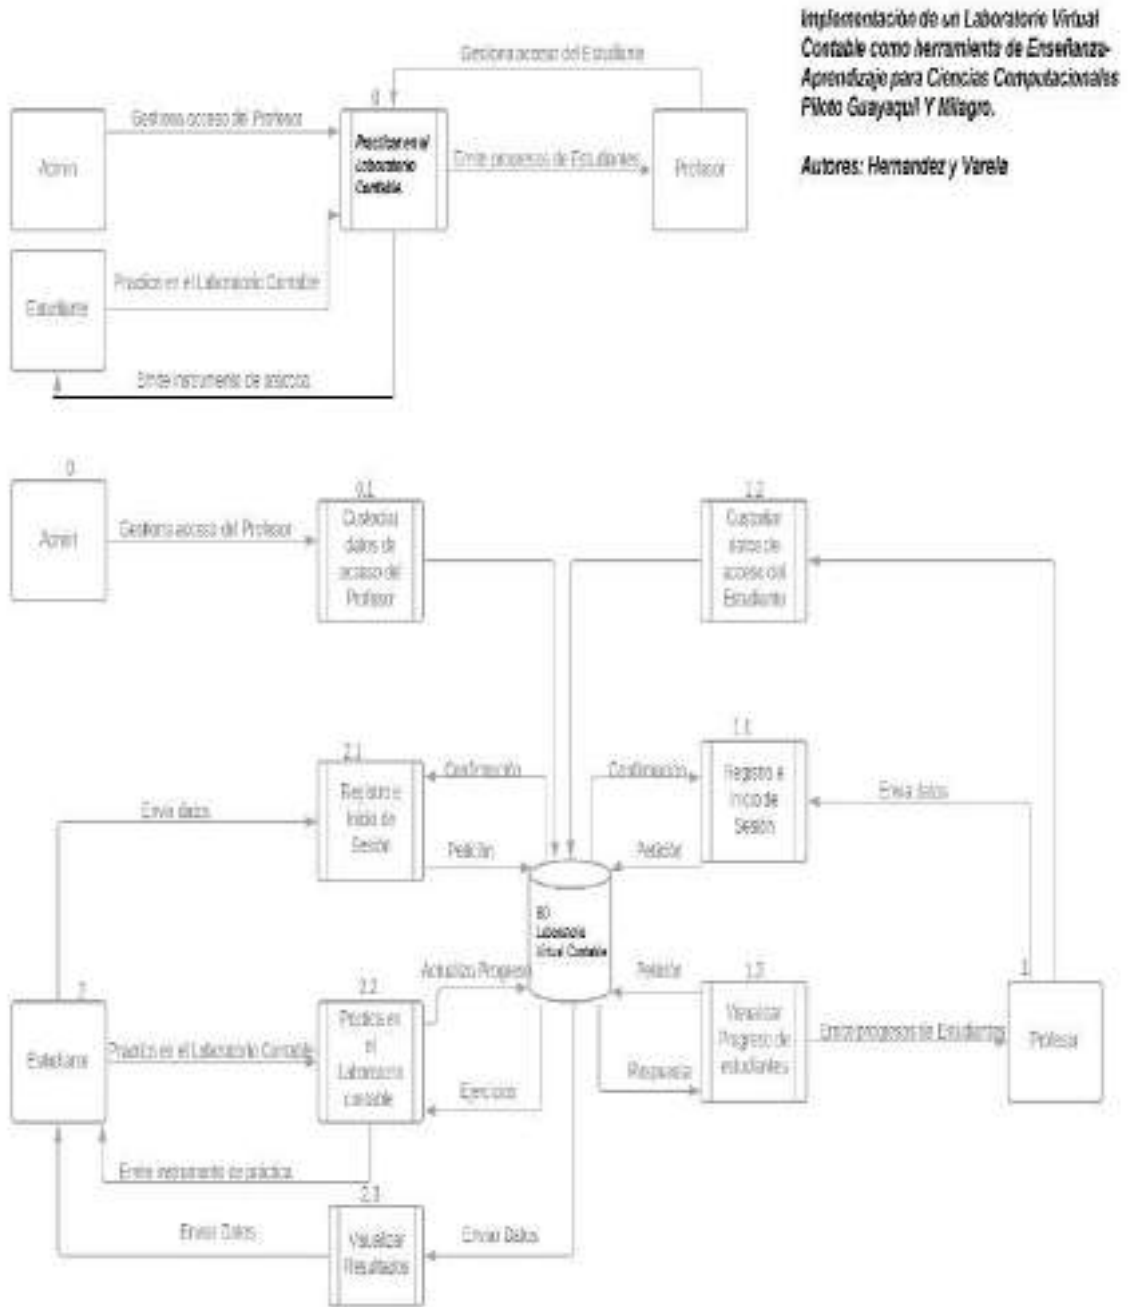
Implementación de un Laboratorio Virtual Contable como herramienta de Enseñanza-Aprendizaje para Ciencias Computacionales Piloto Guayaquil Y Milagro.

Autores: Hernandez y Varela

Gestiona acceso del Estudiante

0

Admin

Gestiona acceso del Profesor

Practicar en el Laboratorio Contable

Emite progresos de Estudiantes

Profesor

Estudiante

Practica en el Laboratorio Contable

Emite instrumento de práctica

0

Admin

Gestiona acceso del Profesor

0.1

Custodiar datos de acceso del Profesor

1.2

Custodiar datos de acceso del Estudiante

2.1

Registro e Inicio de Sesión

Confirmación

Confirmación

1.1

Registro e Inicio de Sesión

Envía datos

Envía datos

Petición

Petición

BD Laboratorio Virtual Contable

2

Estudiante

2.2

Practica en el Laboratorio contable

Actualiza Progreso

Petición

1.3

Visualizar Progreso de estudiantes

1

Profesor

Practica en el Laboratorio Contable

Emite progresos de Estudiantes

Ejercicios

Respuesta

Emite instrumento de práctica

2.3

Enviar Datos

Visualizar Resultados

Enviar Datos